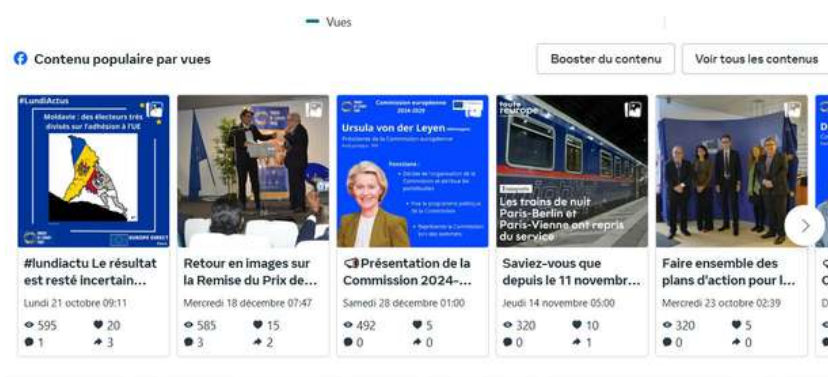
Vues

Contenu populaire par vues

Booster du contenu

Voir tous les contenus

#LundiActus

Moldavie : des électeurs très divisés sur l'adhésion à l'UE

EUROPE DIRECT

#lundiactu Le résultat est resté incertain…

Lundi 21 octobre 09:11

595 20

1 3

Retour en images sur la Remise du Prix de…

Mercredi 18 décembre 07:47

585 15

3 2

Commission européenne 2024-2029

Ursula von der Leyen

Présidente de la Commission européenne

Fonctions :

Présentation de la Commission 2024-…

Samedi 28 décembre 01:00

492 5

0 0

toute l'europe

Transports

Les trains de nuit Paris-Berlin et Paris-Vienne ont repris du service

Saviez-vous que depuis le 11 novembr…

Jeudi 14 novembre 05:00

320 10

0 1

Faire ensemble des plans d'action pour l…

Mercredi 23 octobre 02:39

320 5

0 0